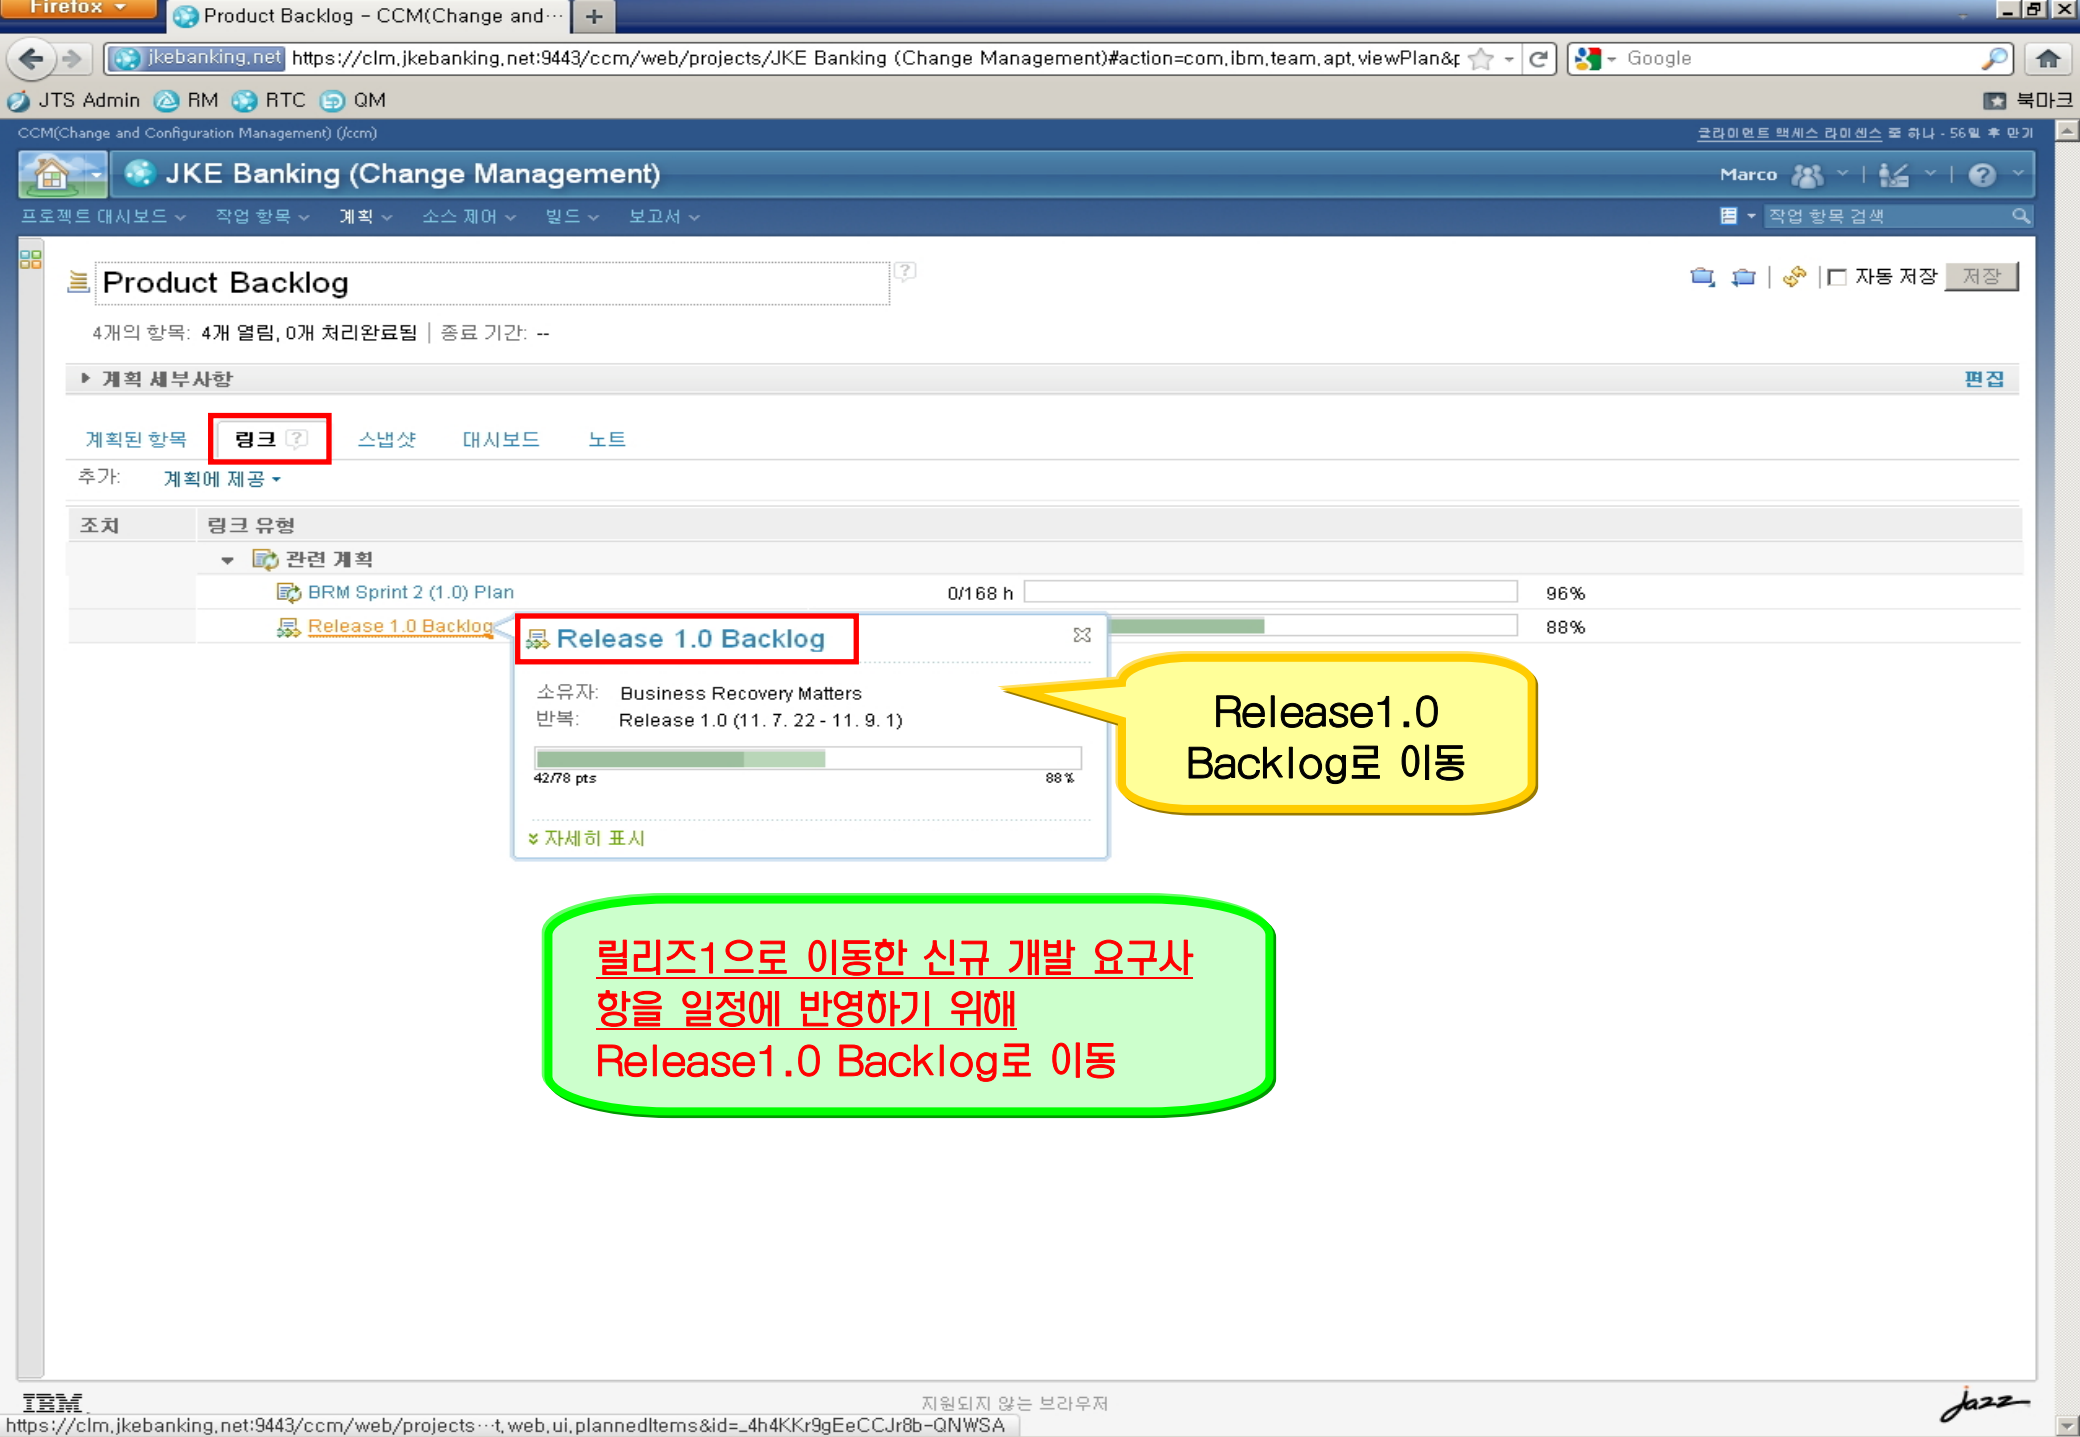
Firefox

Product Backlog - CCM(Change and···

jkebanking.net https://clm.jkebanking.net:9443/ccm/web/projects/JKE Banking (Change Management)#action=com.ibm.team.apt.viewPlan&

Google

JTS Admin RM RTC QM

북마크

CCM(Change and Configuration Management) (/ccm)

클라이언트 액세스 라이센스 중 하나 - 56일 후 만기

JKE Banking (Change Management)

Marco

프로젝트 대시보드 작업 항목 계획 소스 제어 빌드 보고서

작업 항목 검색

Product Backlog

자동 저장 저장

4개의 항목: 4개 열림, 0개 처리완료됨 | 종료 기간: --

계획 세부사항

편집

계획된 항목 링크 스냅샷 대시보드 노트

추가: 계획에 제공

| 조치 | 링크 유형 |
|---|---|
| | 관련 계획 |
| | BRM Sprint 2 (1.0) Plan 0/168 h 96% |
| | Release 1.0 Backlog 88% |

Release 1.0 Backlog

소유자: Business Recovery Matters
반복: Release 1.0 (11. 7. 22 - 11. 9. 1)

42/78 pts 88%

자세히 표시

Release1.0 Backlog로 이동

릴리즈1으로 이동한 신규 개발 요구사항을 일정에 반영하기 위해 Release1.0 Backlog로 이동

IBM

지원되지 않는 브라우저

https://clm.jkebanking.net:9443/ccm/web/projects···t.web.ui.plannedItems&id=_4h4KKr9gEeCCJr8b-QNWSA

Jazz